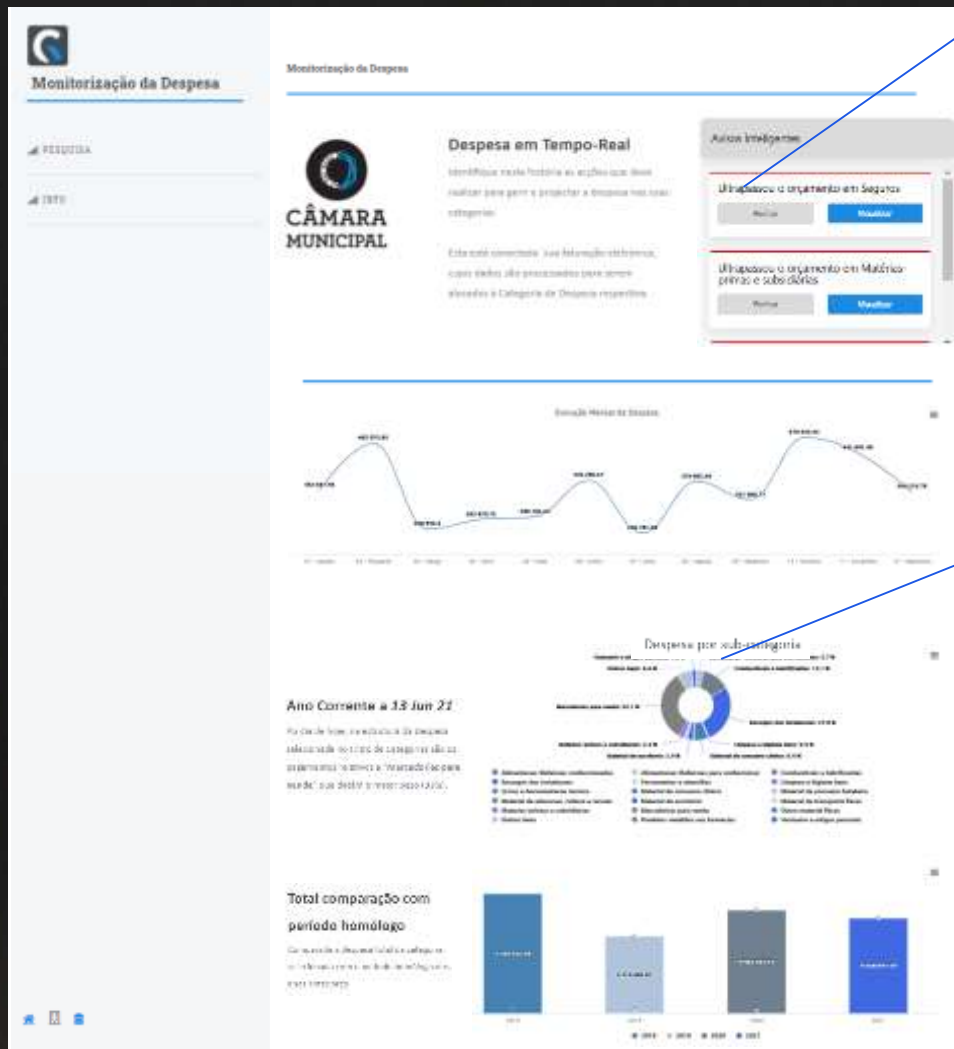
Monitorização da Despesa

PESQUISA

INFO

Monitorização da Despesa

CÂMARA MUNICIPAL

Despesa em Tempo-Real

Identifique nesta história as acções que deve realizar para gerir e projectar a despesa nas suas categorias.

Esta está conectada à sua faturação electrónica, cujos dados são processados para serem alocados à Categoria de Despesa respectiva.

Avisos Inteligentes

Ultrapassou o orçamento em Seguros

Recusar

Visualizar

Ultrapassou o orçamento em Matérias-primas e subsidiárias

Recusar

Visualizar

Evolução Mensal da Despesa

Despesa por sub-categoria

Ano Corrente a 13 Jun 21

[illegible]

Total comparação com período homólogo

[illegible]